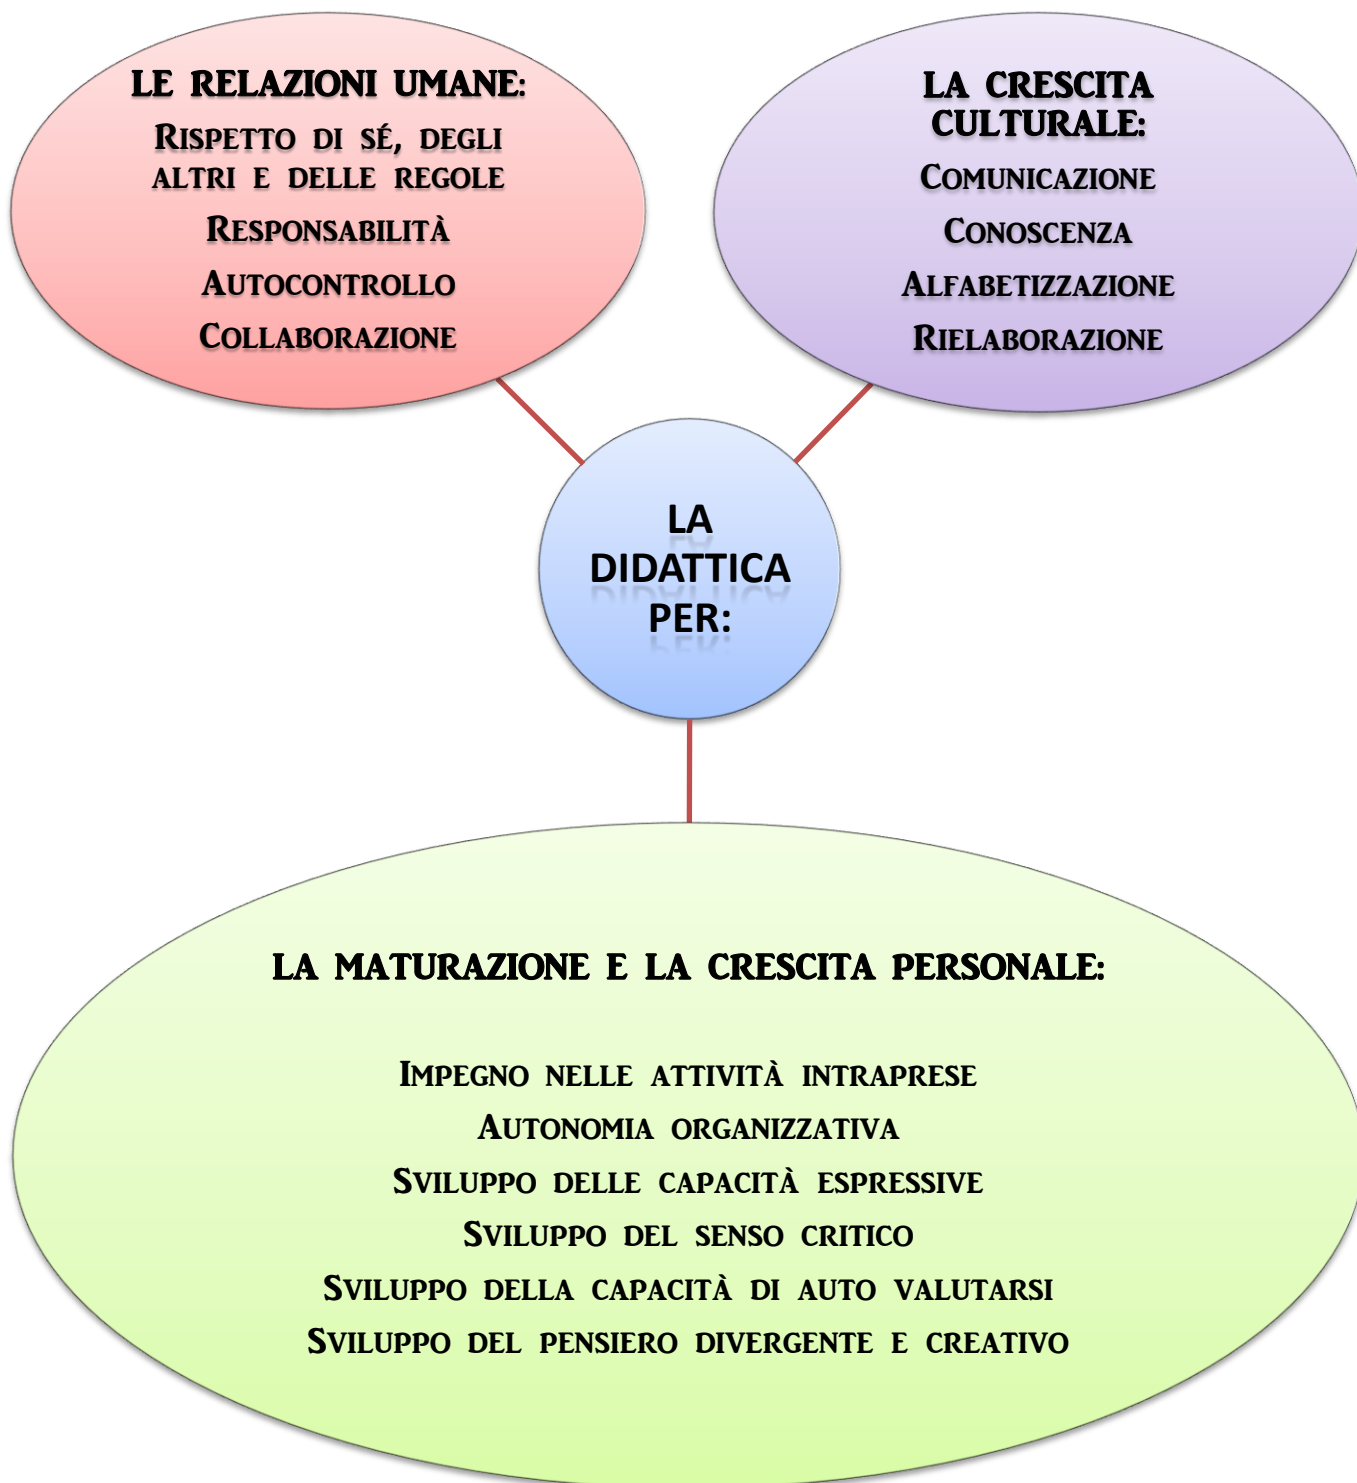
LE RELAZIONI UMANE:

Rispetto di sé, degli altri e delle regole

Responsabilità

Autocontrollo

Collaborazione

LA CRESCITA CULTURALE:

Comunicazione

Conoscenza

Alfabetizzazione

Rielaborazione

LA DIDATTICA PER:

LA MATURAZIONE E LA CRESCITA PERSONALE:

Impegno nelle attività intraprese

Autonomia organizzativa

Sviluppo delle capacità espressive

Sviluppo del senso critico

Sviluppo della capacità di auto valutarsi

Sviluppo del pensiero divergente e creativo